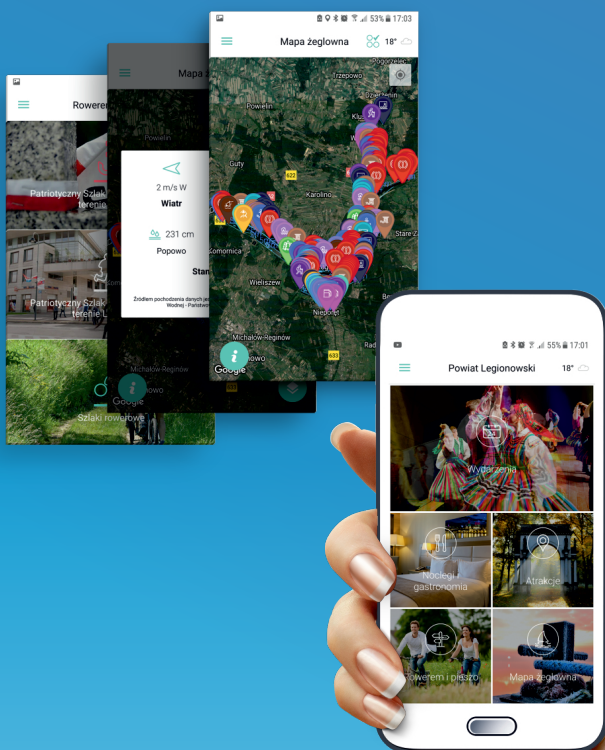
Rowerem

Patriotyczny Szlak terenie

Patriotyczny Szlak terenie L

Szlaki rowerowe

Mapa ż

2 m/s W

Wiatr

231 cm

Popowo

Stan

Źródłem pochodzenia danych je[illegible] Wodnej - Państw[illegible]

53% 17:03

Mapa żeglowna

18°

Rzepowo

Powielin

Guty

622

Karolino

Komornica

Wieliszew

Stare Z

Nieporęt

Michałów-Reginów

Popowo

633

Google

55% 17:01

Powiat Legionowski

18°

Wydarzenia

Noclegi i gastronomia

Atrakcje

Rowerem i pieszo

Mapa żeglowna